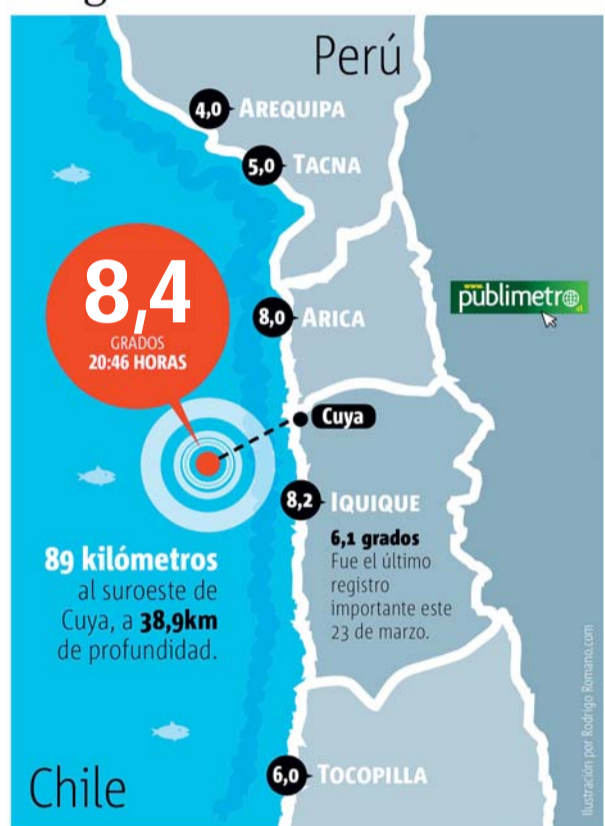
Perú

4,0 AREQUIPA

5,0 TACNA

8,4
GRADOS
20:46 HORAS

8,0 ARICA

www.publimetro.cl

Cuya

8,2 IQUIQUE

6,1 grados
Fue el último registro importante este 23 de marzo.

89 kilómetros al suroeste de Cuya, a 38,9km de profundidad.

Chile

6,0 TOCOPILLA

Ilustración por Rodrigo Romano.com